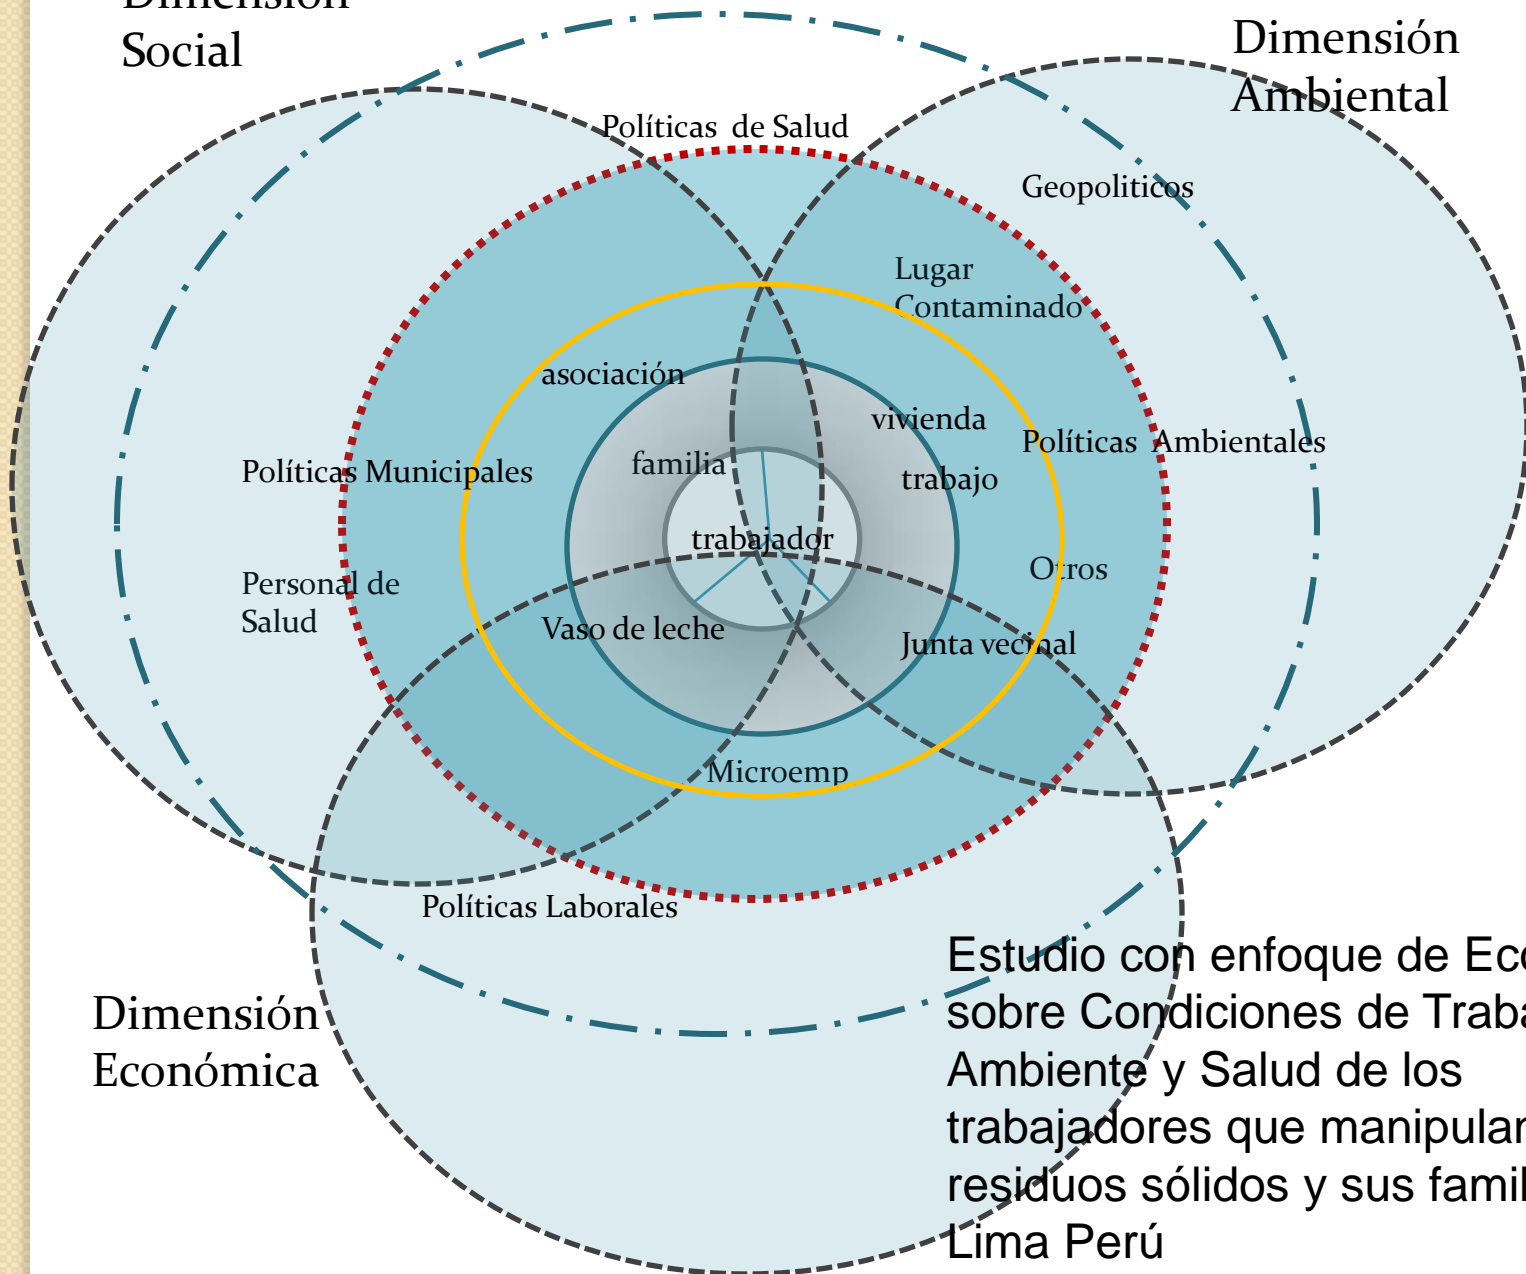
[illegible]
Social

Dimensión
Ambiental

Políticas de Salud

Geopoliticos

Lugar
Contaminado

asociación

vivienda

Políticas Ambientales

Políticas Municipales

familia

trabajo

trabajador

Otros

Personal de
Salud

Vaso de leche

Junta vecinal

Microemp

Políticas Laborales

Dimensión
Económica

Estudio con enfoque de Ec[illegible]
sobre Condiciones de Traba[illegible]
Ambiente y Salud de los
trabajadores que manipulan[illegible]
residuos sólidos y sus famil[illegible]
Lima Perú